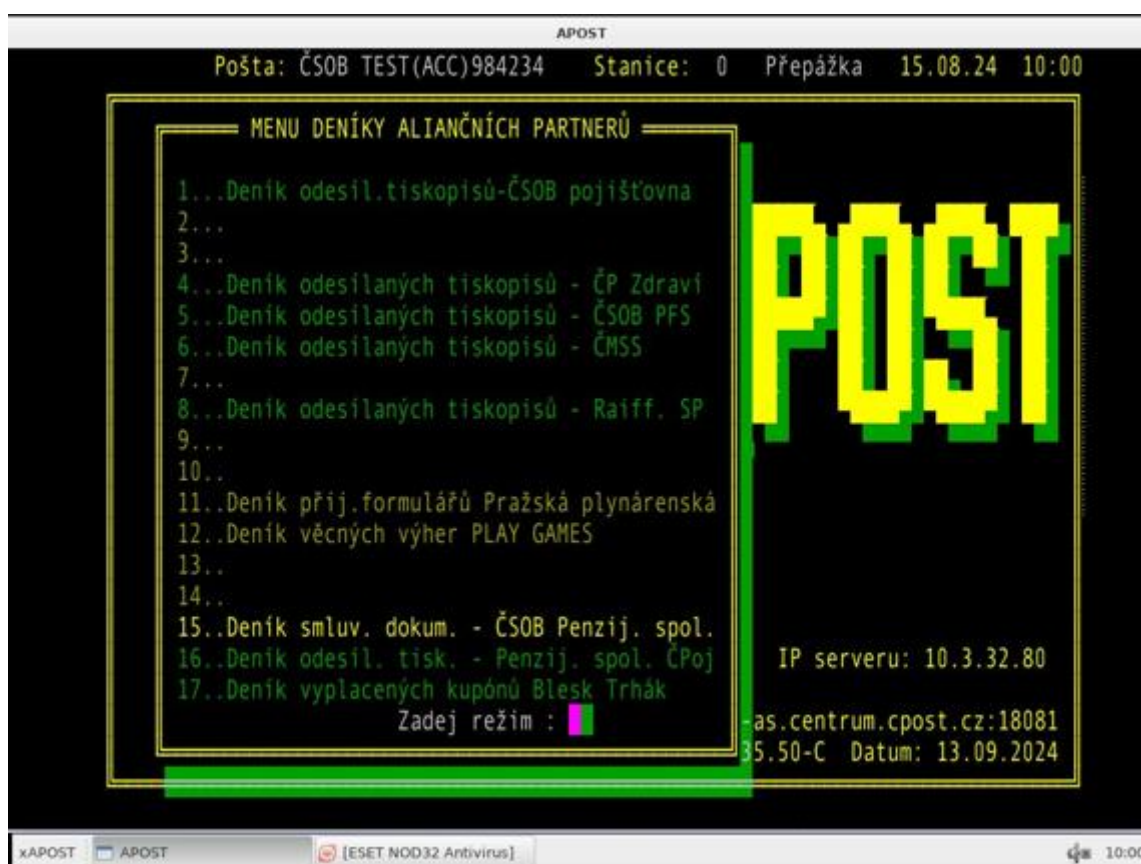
APOST

Pošta: ČSOB TEST(ACC)984234 Stanice: 0 Přepážka 15.08.24 10:00

MENU DENÍKY ALIANČNÍCH PARTNERŮ

1...Deník odesil.tiskopisů-ČSOB pojišťovna
2...
3...
4...Deník odesílaných tiskopisů - ČP Zdraví
5...Deník odesílaných tiskopisů - ČSOB PFS
6...Deník odesílaných tiskopisů - ČMSS
7...
8...Deník odesílaných tiskopisů - Raiff. SP
9...
10..
11..Deník přij.formulářů Pražská plynárenská
12..Deník věcných výher PLAY GAMES
13..
14..
15..Deník smluv. dokum. - ČSOB Penzij. spol.
16..Deník odesil. tisk. - Penzij. spol. ČPoj
17..Deník vyplacených kupónů Blesk Trhák
Zadej režim :

POST

IP serveru: 10.3.32.80

-as.centrum.cpost.cz:18081
35.50-C Datum: 13.09.2024

xAPOST APOST [ESET NOD32 Antivirus] 10:00